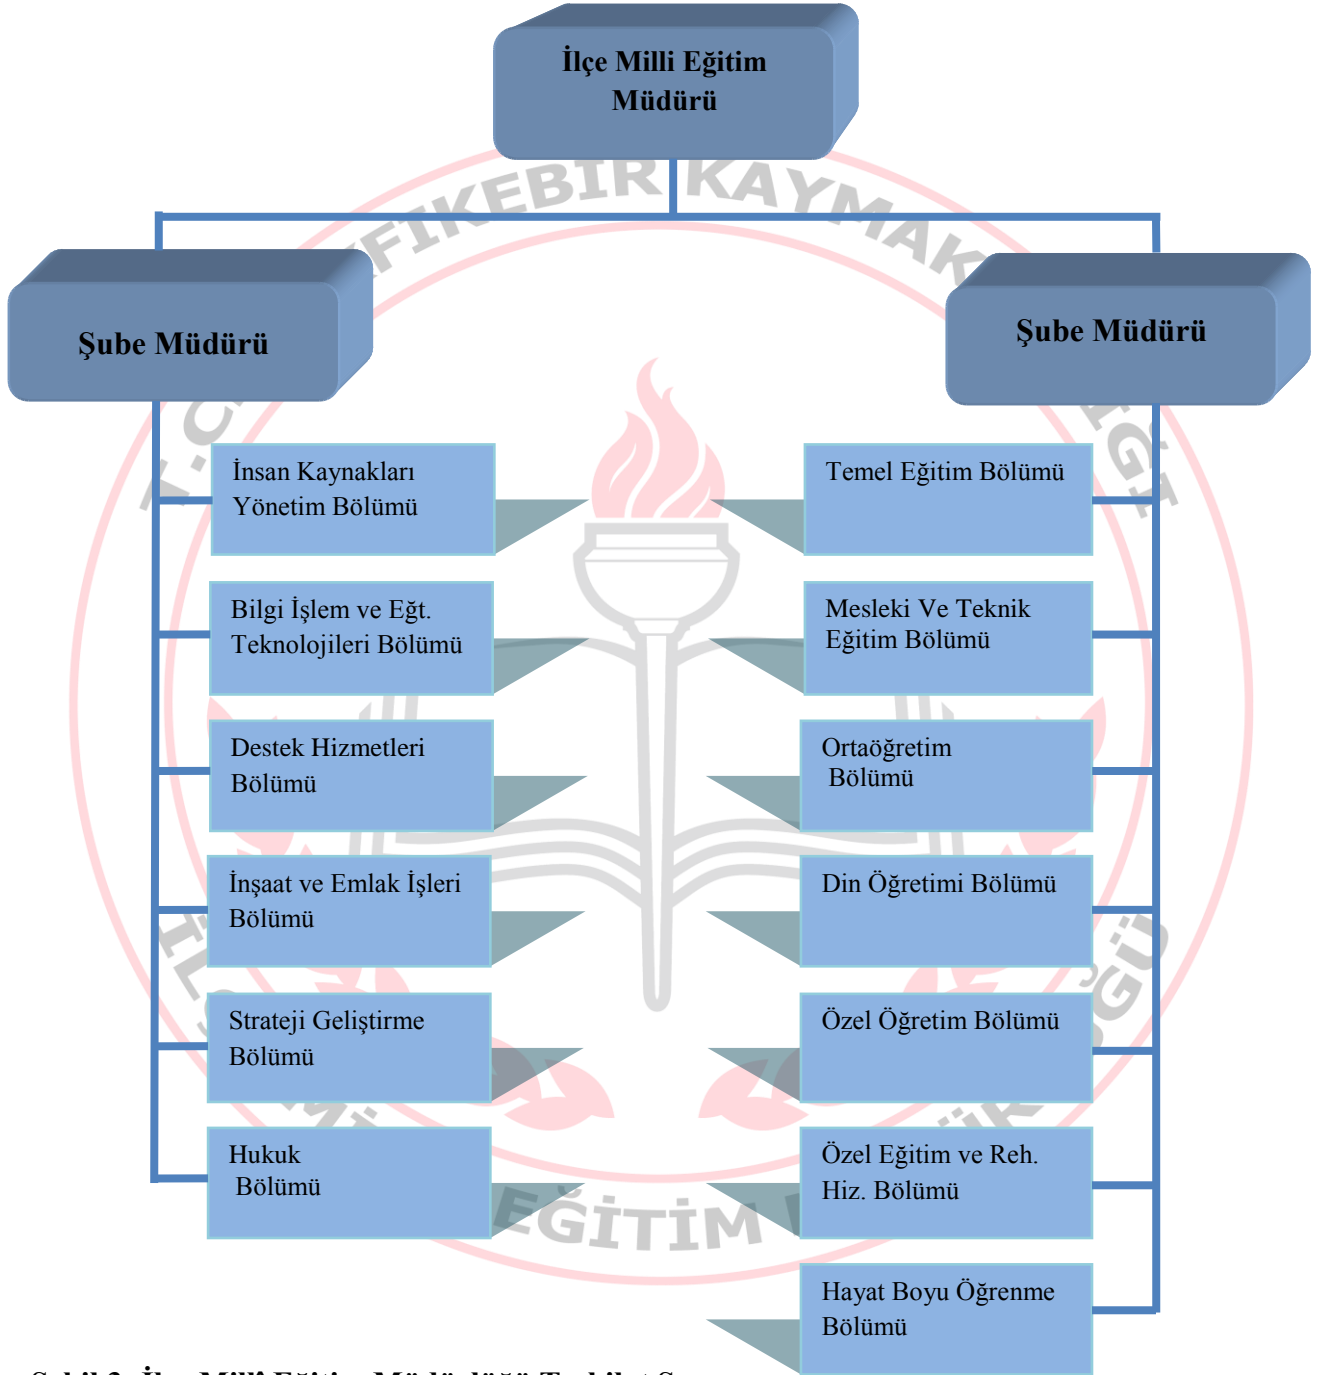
İlçe Milli Eğitim Müdürü

Şube Müdürü

Şube Müdürü

İnsan Kaynakları Yönetim Bölümü

Bilgi İşlem ve Eğt. Teknolojileri Bölümü

Destek Hizmetleri Bölümü

İnşaat ve Emlak İşleri Bölümü

Strateji Geliştirme Bölümü

Hukuk Bölümü

Temel Eğitim Bölümü

Mesleki Ve Teknik Eğitim Bölümü

Ortaöğretim Bölümü

Din Öğretimi Bölümü

Özel Öğretim Bölümü

Özel Eğitim ve Reh. Hiz. Bölümü

Hayat Boyu Öğrenme Bölümü

T.C. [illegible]FİKEBİR KAYMAK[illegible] İLÇE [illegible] EĞİTİM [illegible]